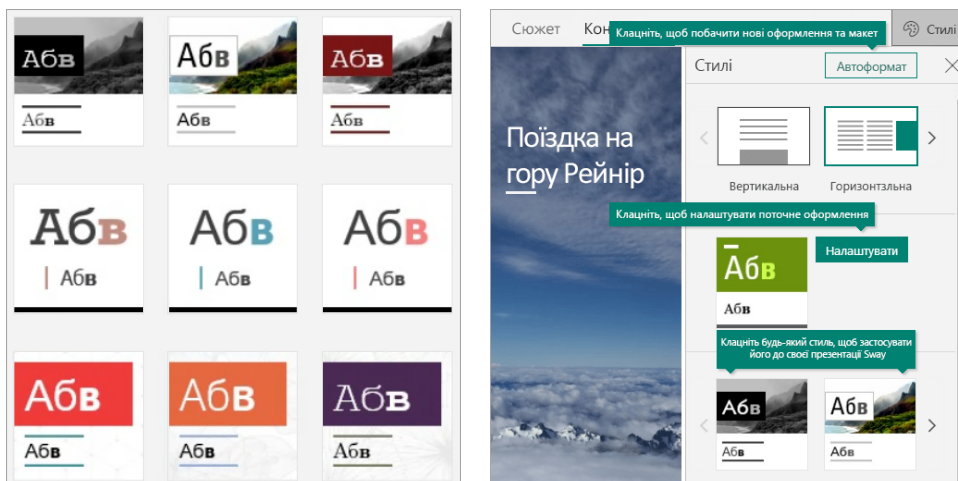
Абв
Абв

Абв
Абв

Абв
Абв

Абв
Абв

Абв
Абв

Абв
Абв

Абв
Абв

Абв
Абв

Абв
Абв

Сюжет
Кон
Клацніть, щоб побачити нові оформлення та макет
Стилі

Стилі
Автоформат

Поїздка на гору Рейнір

Вертикальна
Горизонтальна

Клацніть, щоб налаштувати поточне оформлення

Абв
Абв
Налаштувати

Клацніть будь-який стиль, щоб застосувати його до своєї презентації Sway

Абв
Абв

Абв
Абв